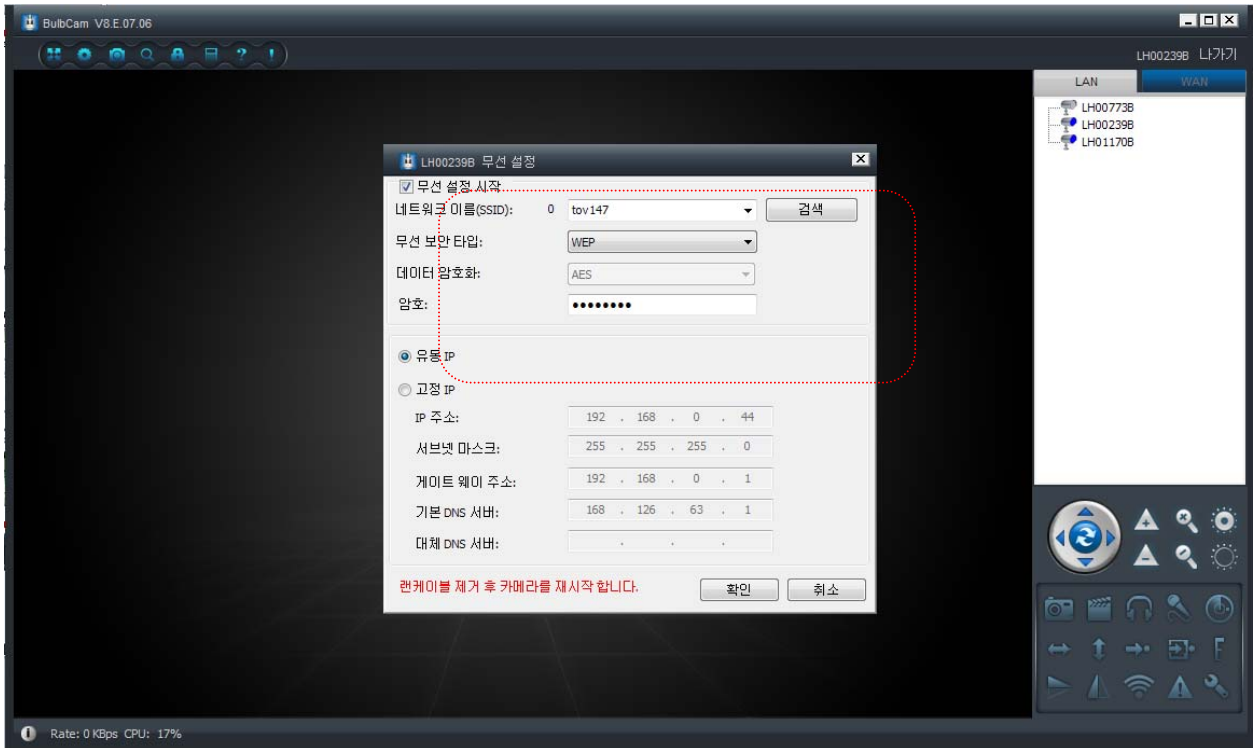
BulbCam V8.E.07.06

LH00239B 나가기

LAN
WAN

LH00773B
LH00239B
LH01170B

LH00239B 무선 설정

무선 설정 시작
네트워크 이름(SSID): 0 tov147
검색
무선 보안 타입: WEP
데이터 암호화: AES
암호: ●●●●●●●●●

유동 IP
고정 IP
IP 주소: 192 . 168 . 0 . 44
서브넷 마스크: 255 . 255 . 255 . 0
게이트 웨이 주소: 192 . 168 . 0 . 1
기본 DNS 서버: 168 . 126 . 63 . 1
대체 DNS 서버: . . .

랜케이블 제거 후 카메라를 재시작 합니다.
확인
취소

F

Rate: 0 KBps CPU: 17%